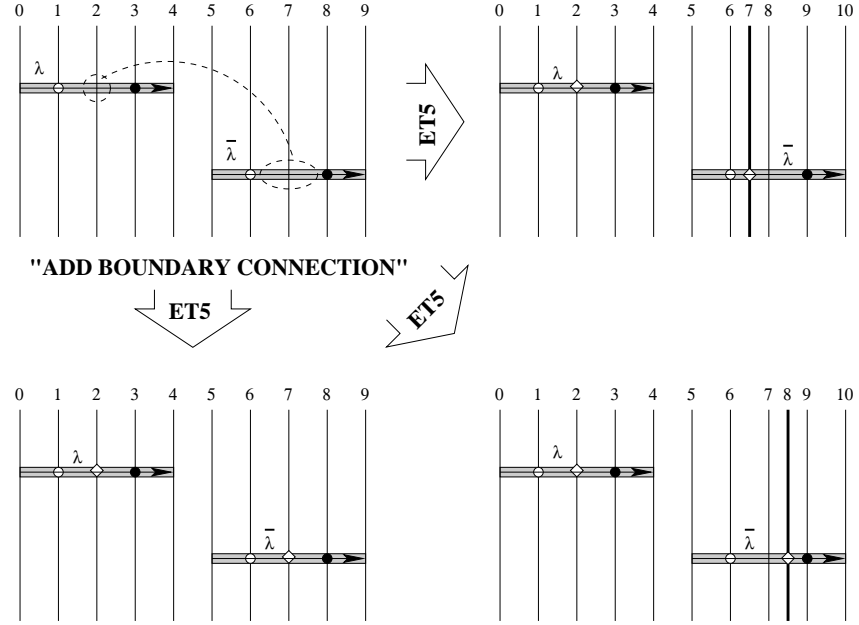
0 1 2 3 4 5 6 7 8 9

$\lambda$

$\bar{\lambda}$

ET5

0 1 2 3 4 5 6 7 8 9 10

$\lambda$

$\bar{\lambda}$

"ADD BOUNDARY CONNECTION"

ET5

ET5

0 1 2 3 4 5 6 7 8 9

$\lambda$

$\bar{\lambda}$

0 1 2 3 4 5 6 7 8 9 10

$\lambda$

$\bar{\lambda}$